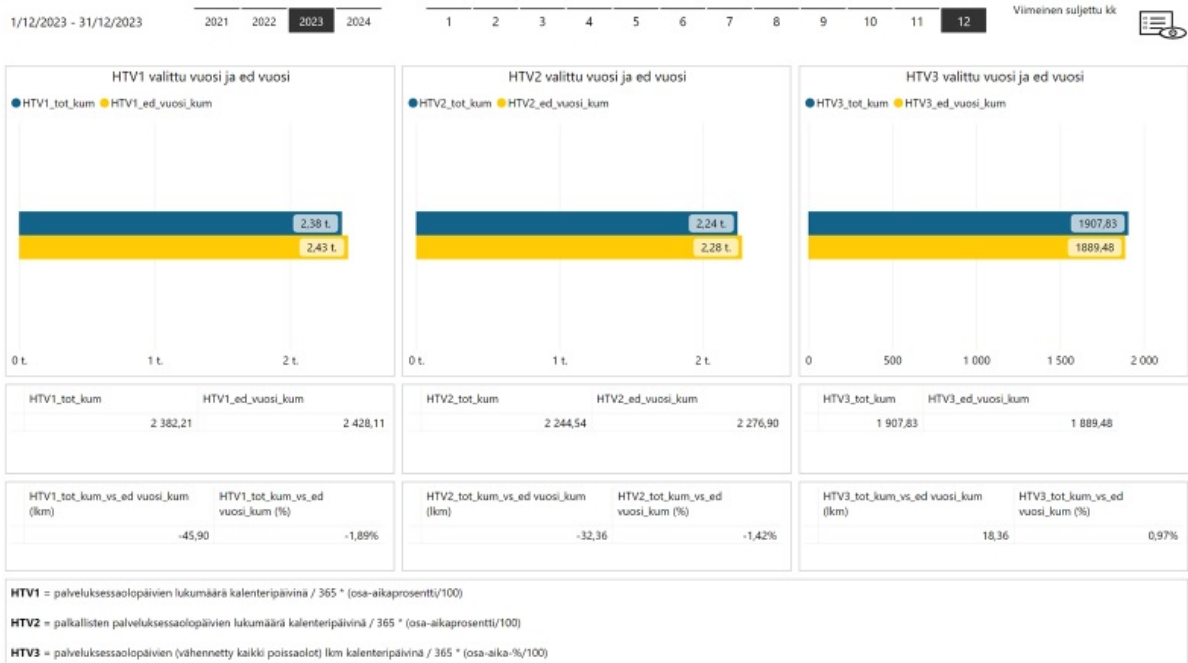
1/12/2023 - 31/12/2023

2021 2022 2023 2024

1 2 3 4 5 6 7 8 9 10 11 12

Viimeinen suljettu kk

HTV1 valittu vuosi ja ed vuosi

● HTV1_tot_kum ● HTV1_ed_vuosi_kum

2,38 t.

2,43 t.

0 t. 1 t. 2 t.

HTV2 valittu vuosi ja ed vuosi

● HTV2_tot_kum ● HTV2_ed_vuosi_kum

2,24 t.

2,28 t.

0 t. 1 t. 2 t.

HTV3 valittu vuosi ja ed vuosi

● HTV3_tot_kum ● HTV3_ed_vuosi_kum

1907,83

1889,48

0 500 1 000 1 500 2 000

| HTV1_tot_kum | HTV1_ed_vuosi_kum |
|---|---|
| 2 382,21 | 2 428,11 |

| HTV2_tot_kum | HTV2_ed_vuosi_kum |
|---|---|
| 2 244,54 | 2 276,90 |

| HTV3_tot_kum | HTV3_ed_vuosi_kum |
|---|---|
| 1 907,83 | 1 889,48 |

| HTV1_tot_kum_vs_ed vuosi_kum (lkm) | HTV1_tot_kum_vs_ed vuosi_kum (%) |
|---|---|
| -45,90 | -1,89% |

| HTV2_tot_kum_vs_ed vuosi_kum (lkm) | HTV2_tot_kum_vs_ed vuosi_kum (%) |
|---|---|
| -32,36 | -1,42% |

| HTV3_tot_kum_vs_ed vuosi_kum (lkm) | HTV3_tot_kum_vs_ed vuosi_kum (%) |
|---|---|
| 18,36 | 0,97% |

**HTV1** = palveluksessaolopäivien lukumäärä kalenteripäivinä / 365 * (osa-aikaprosentti/100)

**HTV2** = palkallisten palveluksessaolopäivien lukumäärä kalenteripäivinä / 365 * (osa-aikaprosentti/100)

**HTV3** = palveluksessaolopäivien (vähennetty kaikki poissaolot) lkm kalenteripäivinä / 365 * (osa-aika-%/100)